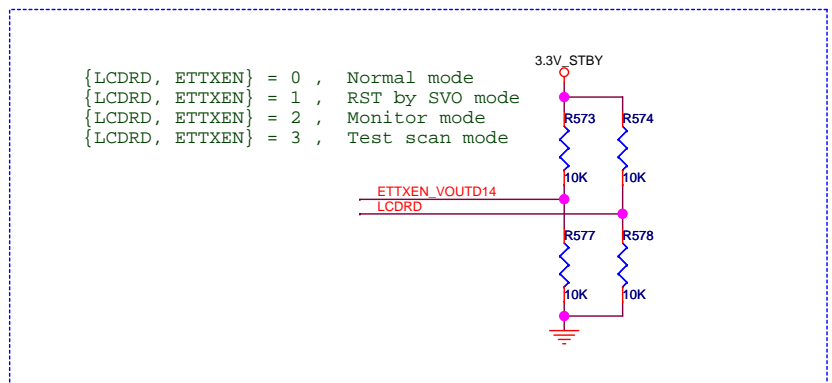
{LCDRD, ETTXEN} = 0 ,  Normal mode
{LCDRD, ETTXEN} = 1 ,  RST by SVO mode
{LCDRD, ETTXEN} = 2 ,  Monitor mode
{LCDRD, ETTXEN} = 3 ,  Test scan mode

3.3V_STBY

R573
R574
10K
10K
ETTXEN_VOUTD14
LCDRD
R577
R578
10K
10K